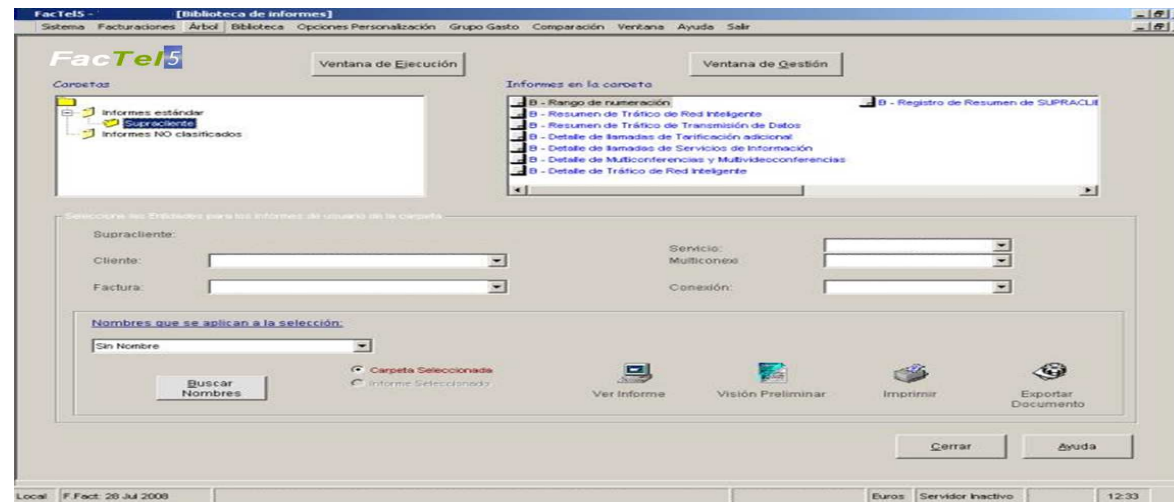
FacTel5 - [Biblioteca de informes]

Sistema Facturaciones Árbol Biblioteca Opciones Personalización Grupo Gasto Comparación Ventana Ayuda Salir

FacTel5

Ventana de Ejecución

Ventana de Gestión

Carpetas

Informes estándar
Supracliente
Informes NO clasificados

Informes en la carpeta

B - Rango de numeración
B - Resumen de Tráfico de Red Inteligente
B - Resumen de Tráfico de Transmisión de Datos
B - Detalle de llamadas de Tarificación adicional
B - Detalle de llamadas de Servicios de Información
B - Detalle de Multiconferencias y Multivideoconferencias
B - Detalle de Tráfico de Red Inteligente
B - Registro de Resumen de SUPRACLI

Seleccione las Entidades para los informes de usuario de la carpeta

Supracliente:
Cliente:
Factura:
Servicio:
Multiconexi
Conexión:

Nombres que se aplican a la selección:

Sin Nombre

Buscar Nombres

Carpeta Seleccionada
Informe Seleccionado

Ver Informe

Visión Preliminar

Imprimir

Exportar Documento

Cerrar

Ayuda

Local F.Fact: 28 Jul 2008

Euros Servidor Inactivo 12:33